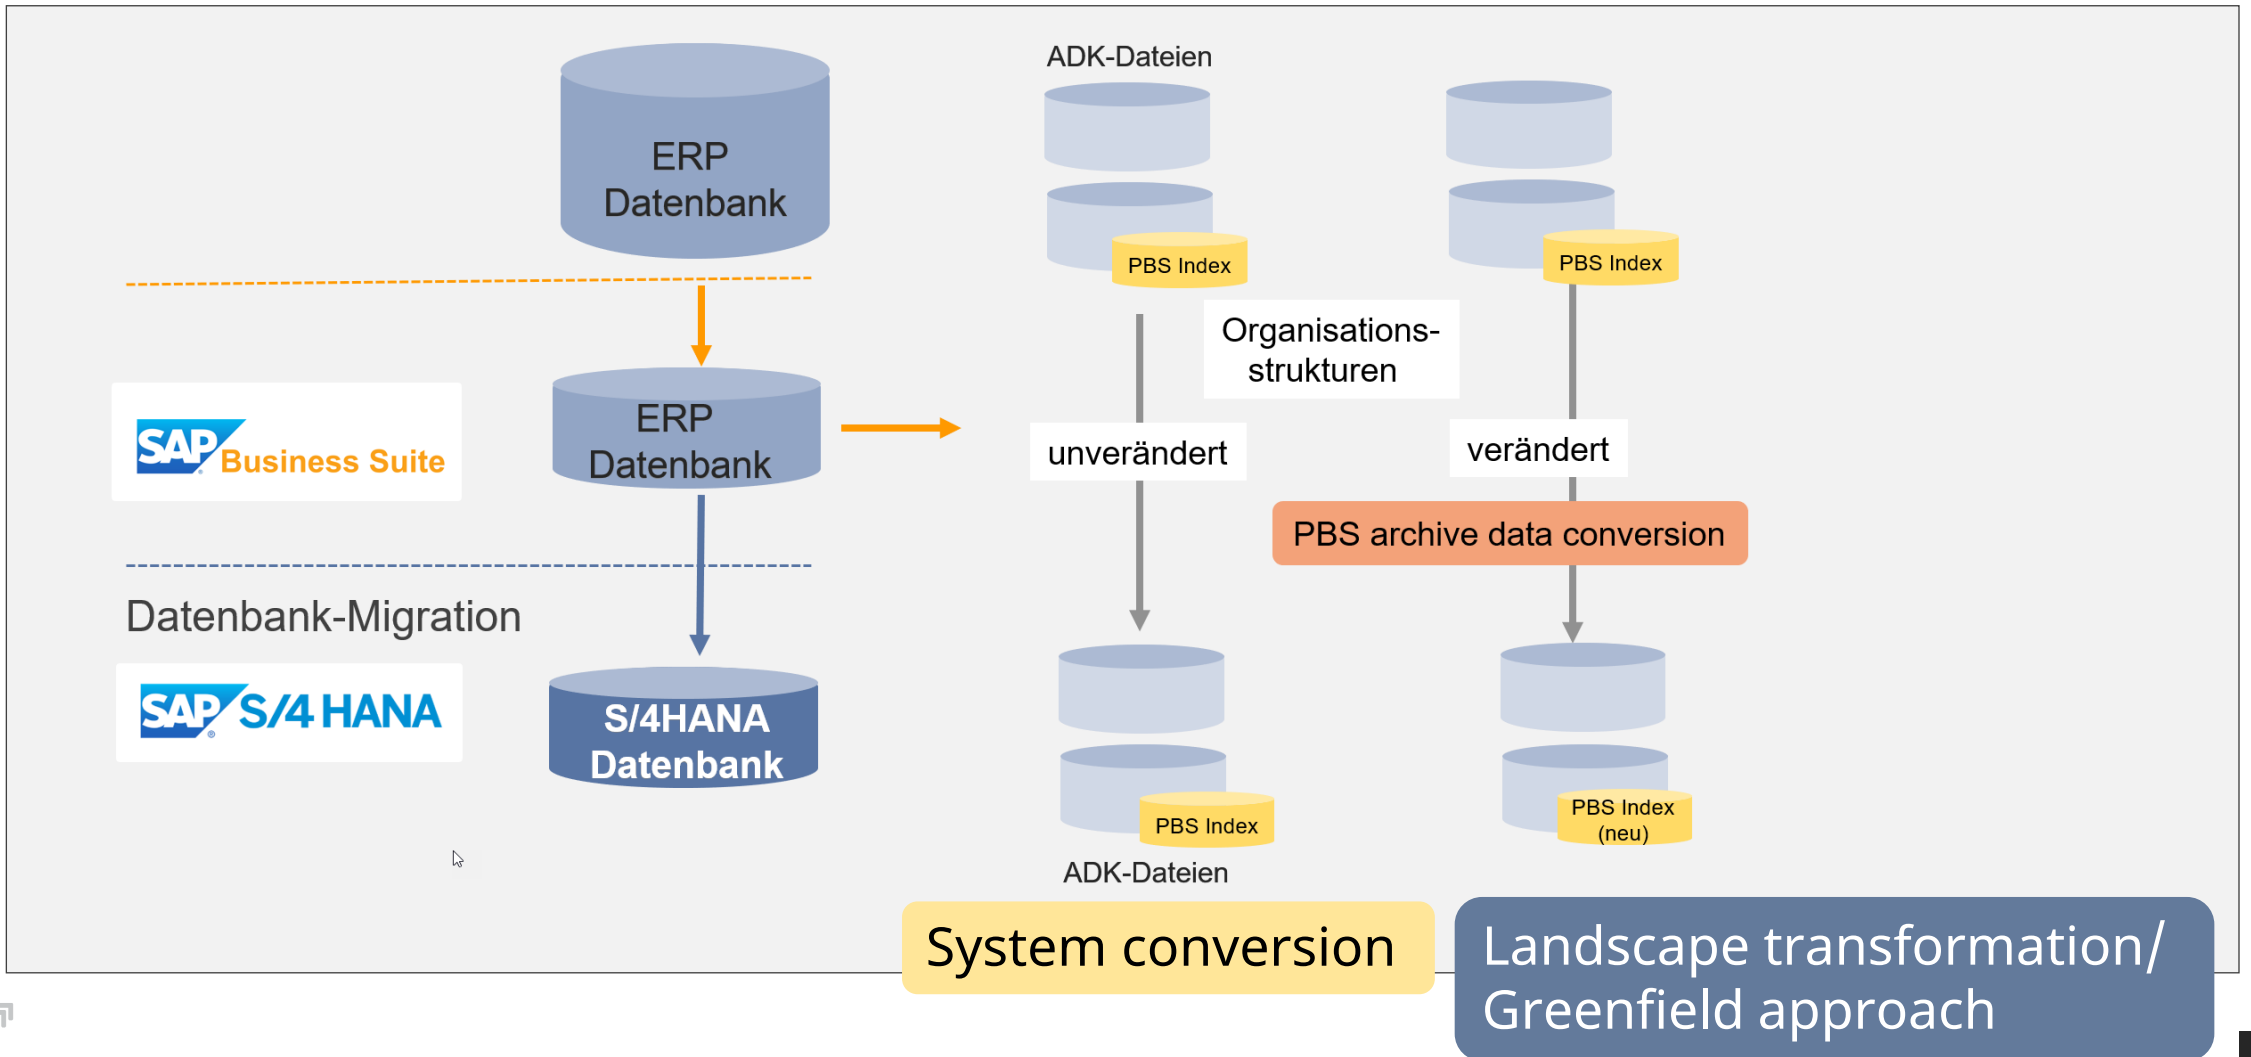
ERP Datenbank

SAP Business Suite

ERP Datenbank

Datenbank-Migration

SAP S/4 HANA

S/4HANA Datenbank

ADK-Dateien

PBS Index

PBS Index

Organisations-strukturen

unverändert

verändert

PBS archive data conversion

PBS Index

PBS Index (neu)

ADK-Dateien

System conversion

Landscape transformation/ Greenfield approach